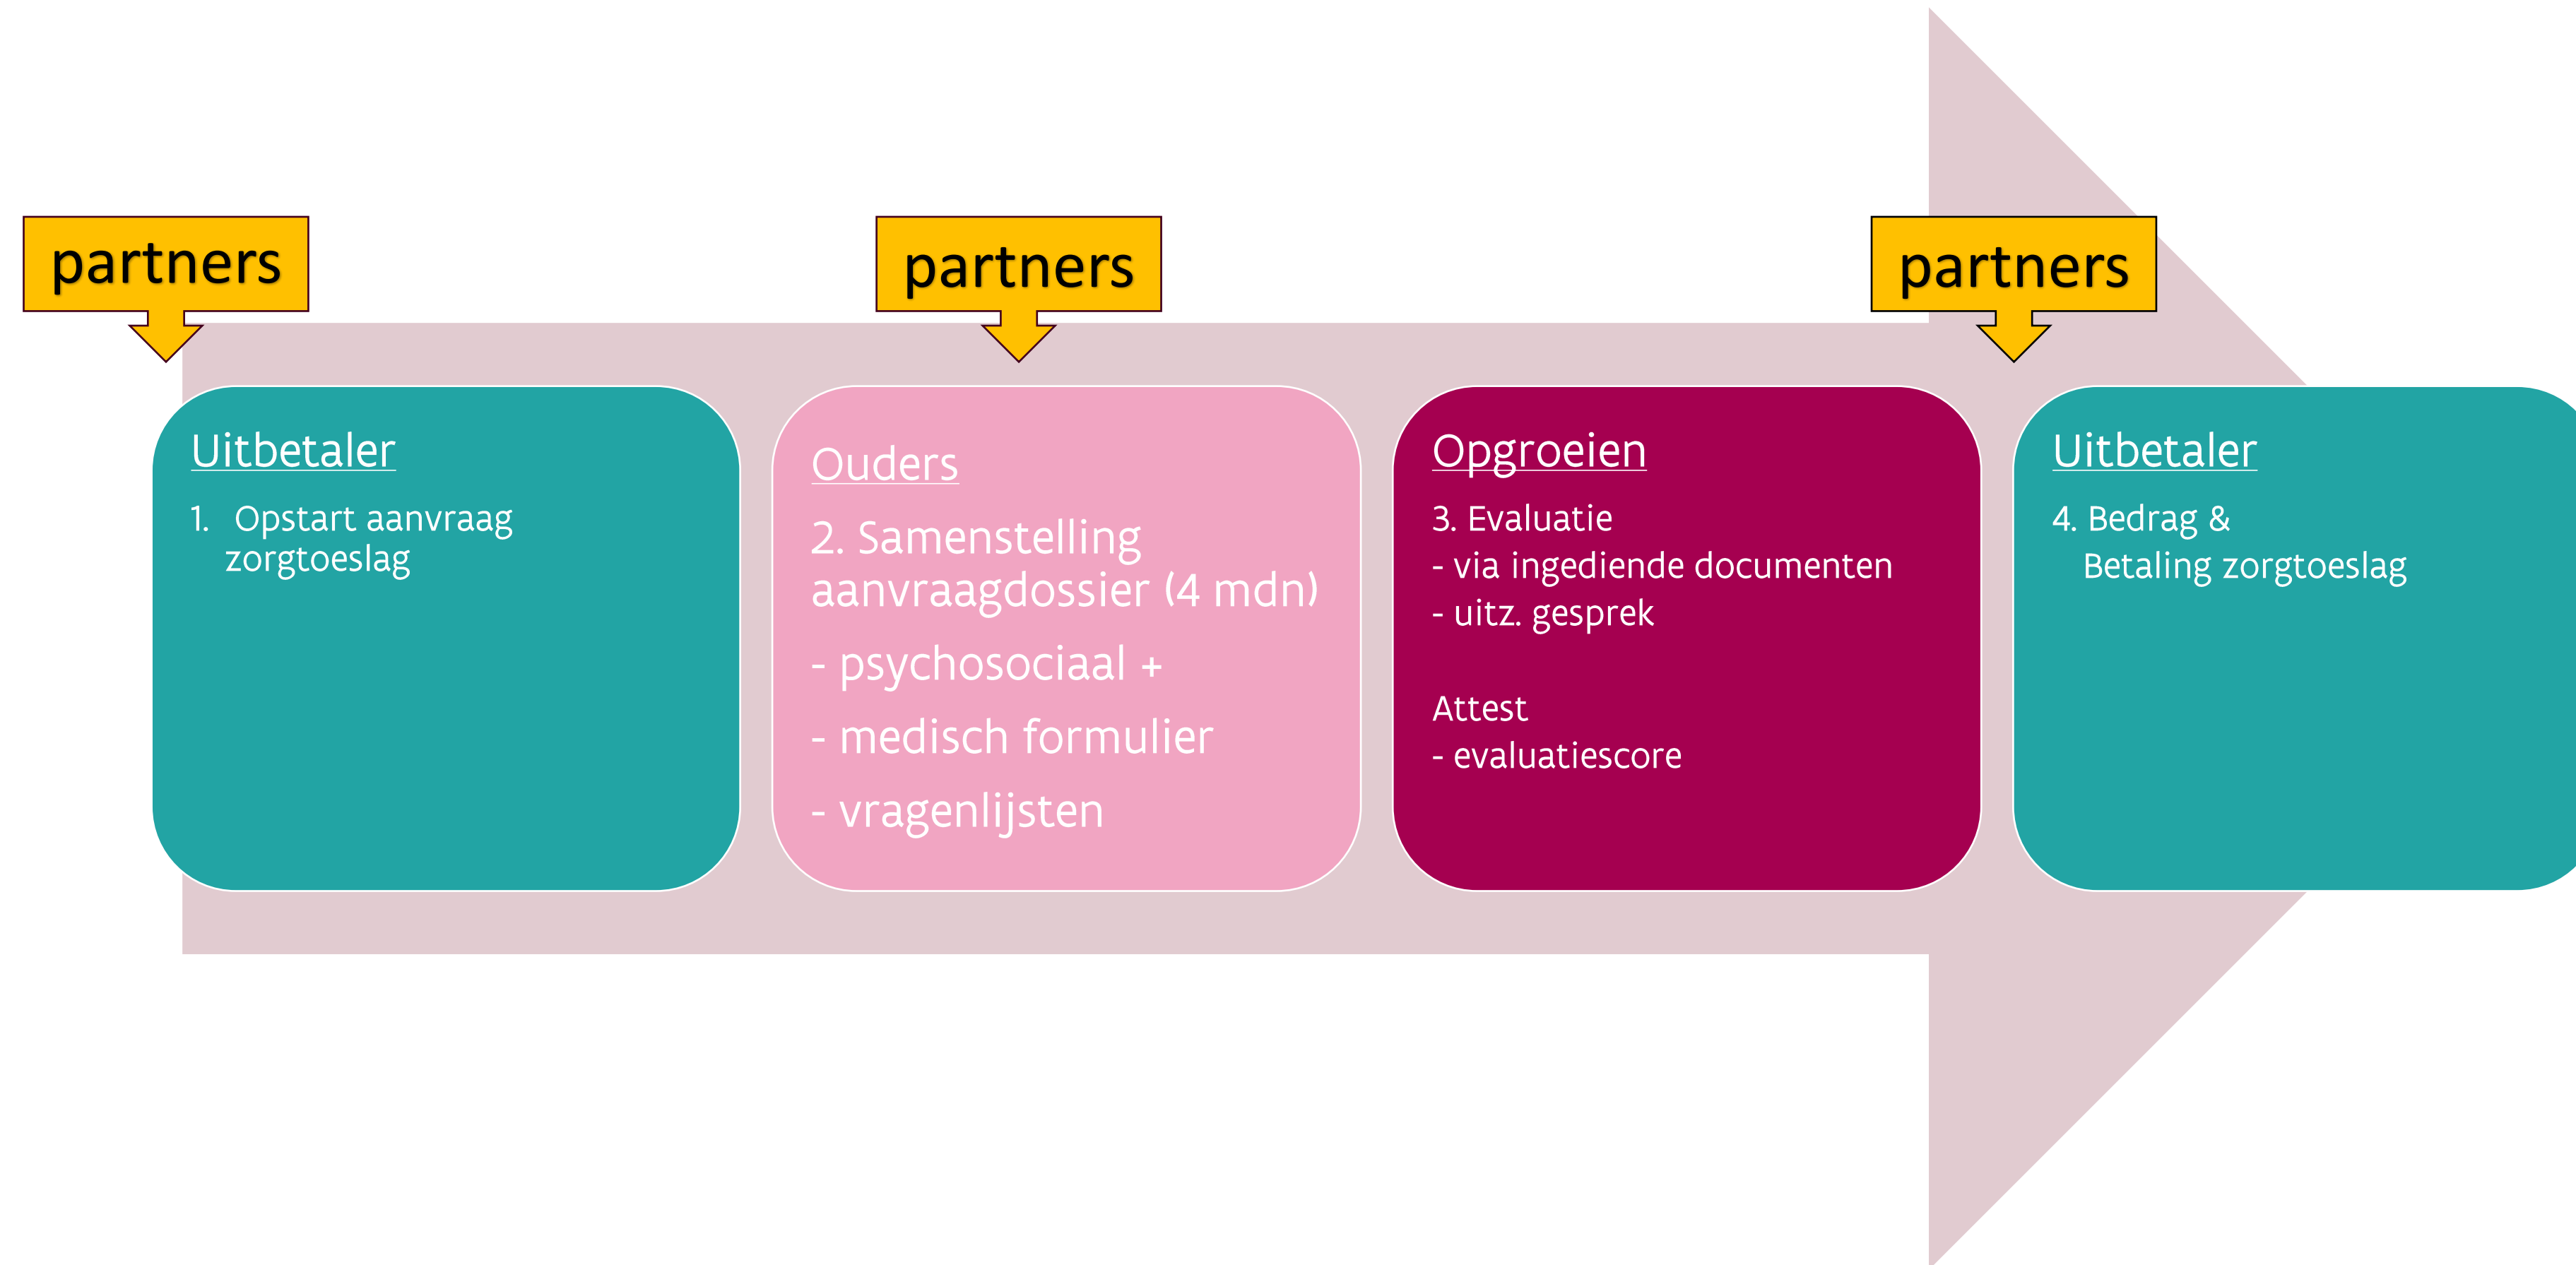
partners

partners

partners

Uitbetaler

1. Opstart aanvraag zorgtoeslag

Ouders

2. Samenstelling aanvraagdossier (4 mdn)

- psychosociaal +

- medisch formulier

- vragenlijsten

Opgroeien

3. Evaluatie
- via ingediende documenten
- uitz. gesprek

Attest
- evaluatiescore

Uitbetaler

4. Bedrag & Betaling zorgtoeslag